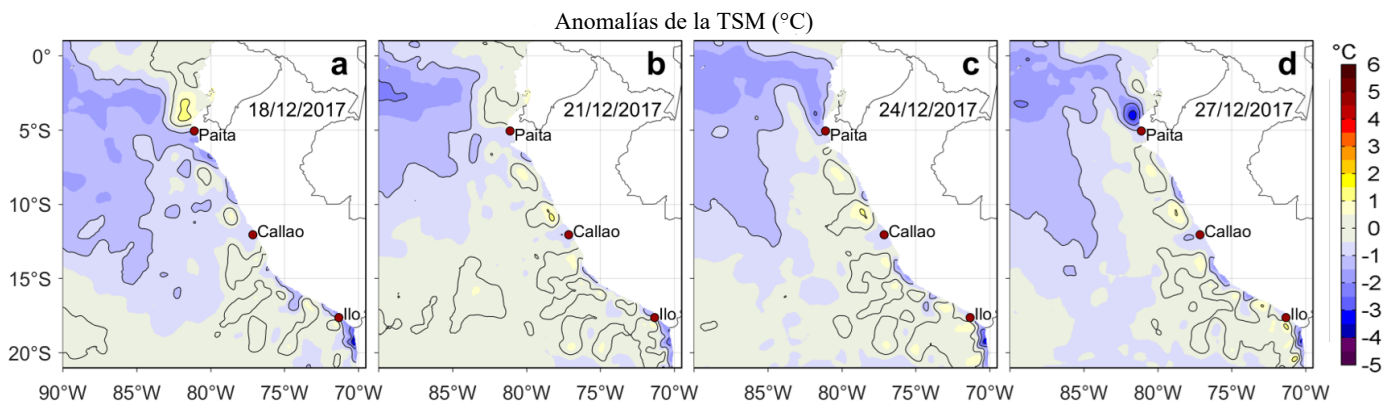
Anomalías de la TSM (°C)

a
18/12/2017
Paita
Callao
Ilo

b
21/12/2017
Paita
Callao
Ilo

c
24/12/2017
Paita
Callao
Ilo

d
27/12/2017
Paita
Callao
Ilo

0°
5°S
10°S
15°S
20°S

90°W 85°W 80°W 75°W 70°W 85°W 80°W 75°W 70°W 85°W 80°W 75°W 70°W 85°W 80°W 75°W 70°W

°C
6
5
4
3
2
1
0
-1
-2
-3
-4
-5